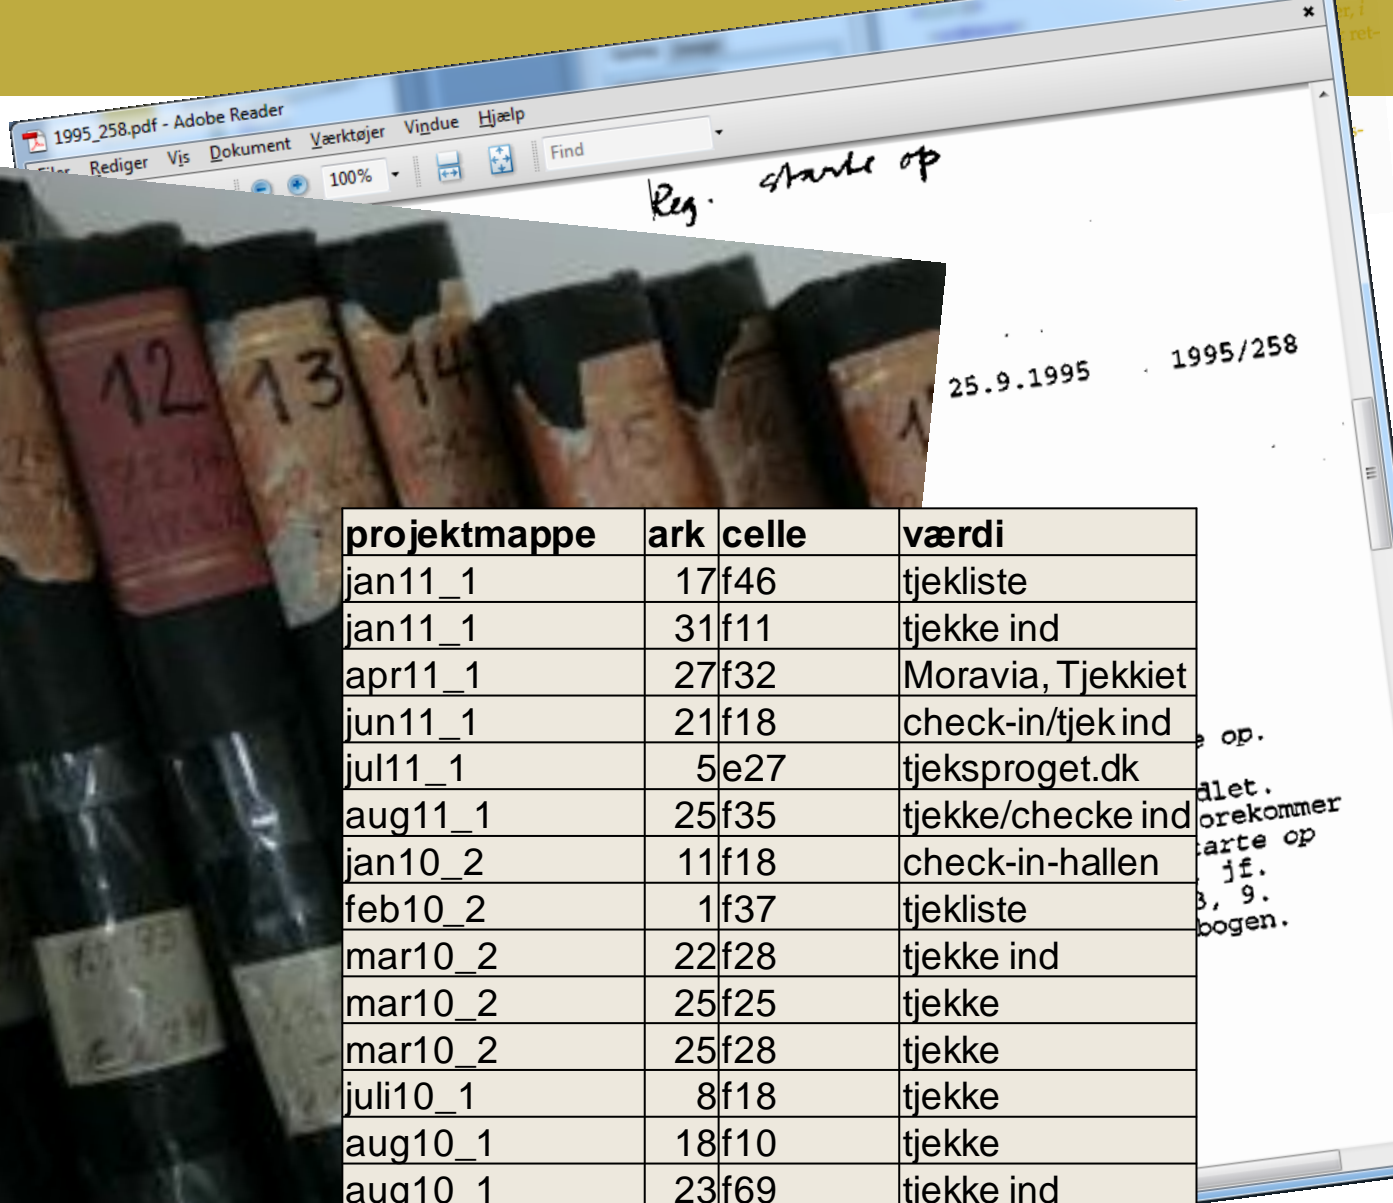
1995_258.pdf - Adobe Reader

Filer Rediger Vis Dokument Værktøjer Vindue Hjælp

100%

Find

Reg. starte op

25.9.1995 1995/258

12 13 14

| projektmappe | ark | celle | værdi |
|---|---|---|---|
| jan11_1 | 17 | f46 | tjekliste |
| jan11_1 | 31 | f11 | tjekke ind |
| apr11_1 | 27 | f32 | Moravia, Tjekkiet |
| jun11_1 | 21 | f18 | check-in/tjek ind |
| jul11_1 | 5 | e27 | tjeksproget.dk |
| aug11_1 | 25 | f35 | tjekke/checke ind |
| jan10_2 | 11 | f18 | check-in-hallen |
| feb10_2 | 1 | f37 | tjekliste |
| mar10_2 | 22 | f28 | tjekke ind |
| mar10_2 | 25 | f25 | tjekke |
| mar10_2 | 25 | f28 | tjekke |
| juli10_1 | 8 | f18 | tjekke |
| aug10_1 | 18 | f10 | tjekke |
| aug10_1 | 23 | f69 | tjekke ind |

op.
dlet.
orekommer
arte op
jf.
3, 9.
bogen.